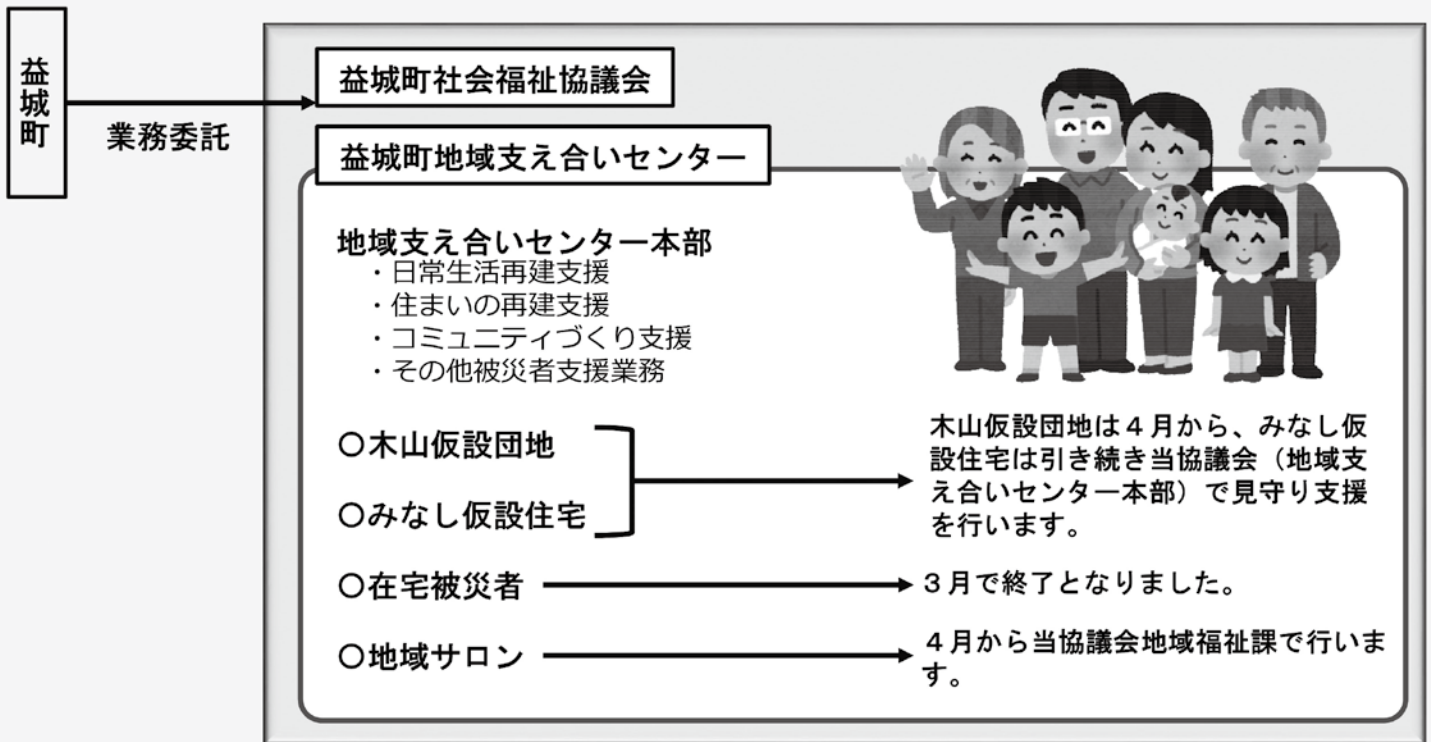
益城町

業務委託

益城町社会福祉協議会

益城町地域支え合いセンター

地域支え合いセンター本部
・日常生活再建支援
・住まいの再建支援
・コミュニティづくり支援
・その他被災者支援業務

○木山仮設団地

○みなし仮設住宅

木山仮設団地は４月から、みなし仮設住宅は引き続き当協議会（地域支え合いセンター本部）で見守り支援を行います。

○在宅被災者

３月で終了となりました。

○地域サロン

４月から当協議会地域福祉課で行います。